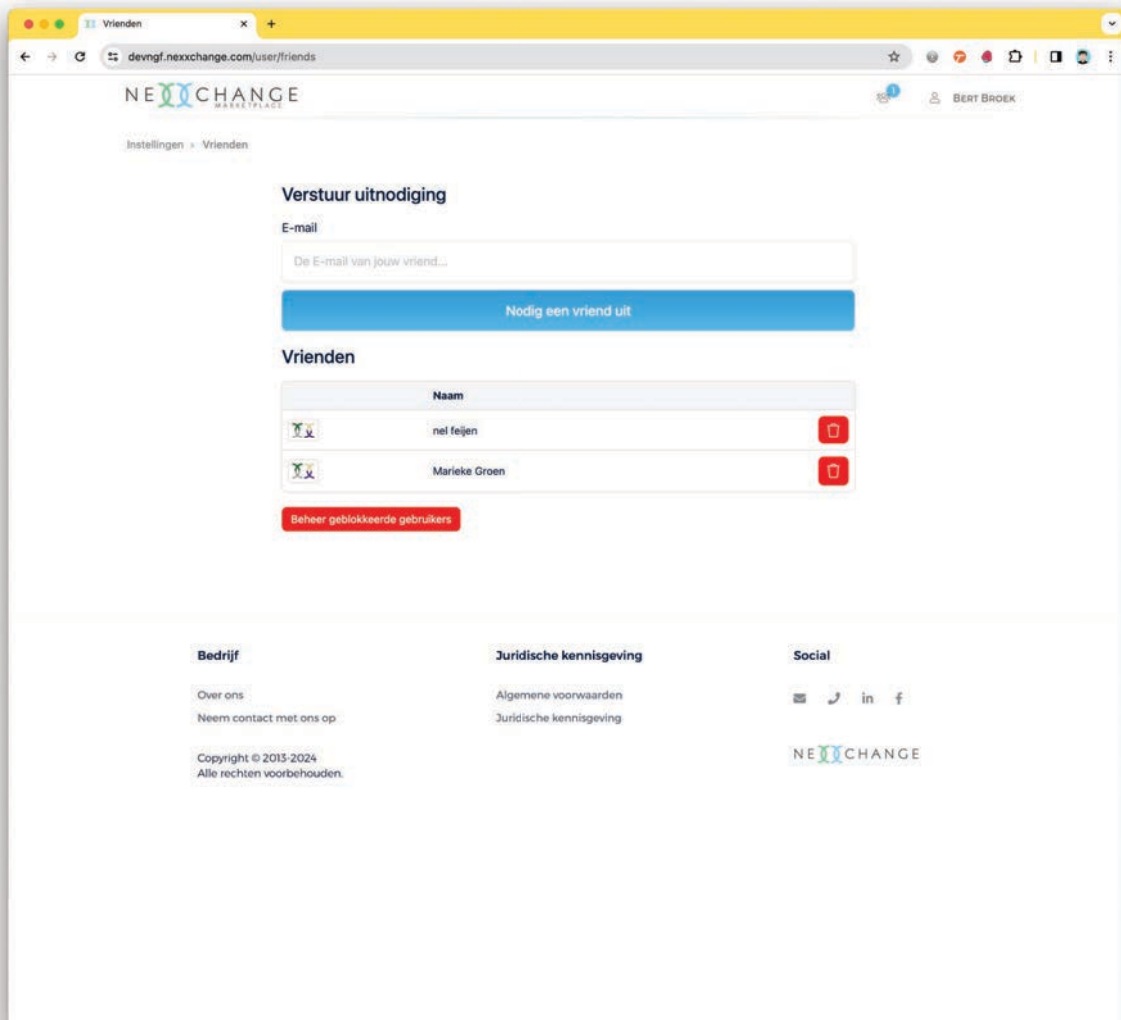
Vrienden

devngf.nexxchange.com/user/friends

NEXCHANGE
MARKETPLACE

1

Bert Broek

Instellingen › Vrienden

Verstuur uitnodiging

E-mail

De E-mail van jouw vriend...

Nodig een vriend uit

Vrienden

| | Naam | |
|---|---|---|
| | nel feijen | |
| | Marieke Groen | |

Beheer geblokkeerde gebruikers

Bedrijf

Over ons

Neem contact met ons op

Copyright © 2013-2024
Alle rechten voorbehouden.

Juridische kennisgeving

Algemene voorwaarden

Juridische kennisgeving

Social

in f

NEXCHANGE